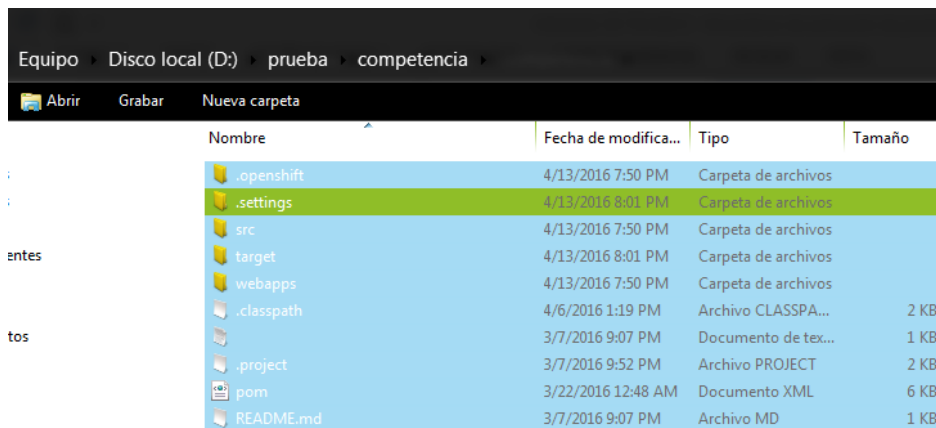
Equipo ▸ Disco local (D:) ▸ prueba ▸ competencia ▸

Abrir Grabar Nueva carpeta

s
s
entes
tos

| Nombre | Fecha de modifica... | Tipo | Tamaño |
|---|---|---|---|
| .openshift | 4/13/2016 7:50 PM | Carpeta de archivos | |
| .settings | 4/13/2016 8:01 PM | Carpeta de archivos | |
| src | 4/13/2016 7:50 PM | Carpeta de archivos | |
| target | 4/13/2016 8:01 PM | Carpeta de archivos | |
| webapps | 4/13/2016 7:50 PM | Carpeta de archivos | |
| .classpath | 4/6/2016 1:19 PM | Archivo CLASSPA... | 2 KB |
| | 3/7/2016 9:07 PM | Documento de tex... | 1 KB |
| .project | 3/7/2016 9:52 PM | Archivo PROJECT | 2 KB |
| pom | 3/22/2016 12:48 AM | Documento XML | 6 KB |
| README.md | 3/7/2016 9:07 PM | Archivo MD | 1 KB |